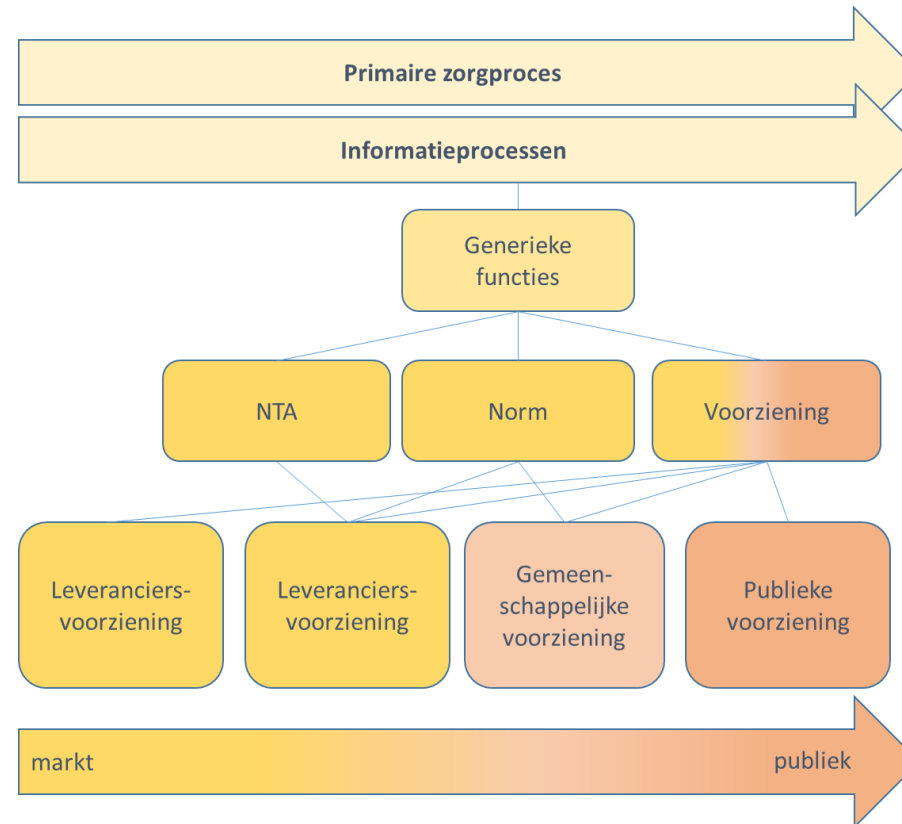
Primaire zorgproces

Informatieprocessen

Generieke functies

NTA

Norm

Voorziening

Leveranciers-voorziening

Leveranciers-voorziening

Gemeen-schappelijke voorziening

Publieke voorziening

markt

publiek